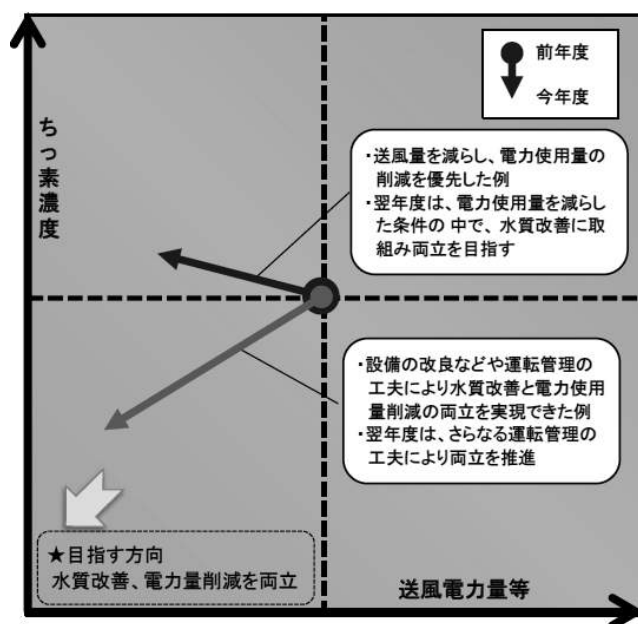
前年度
今年度

ちっ素濃度

・送風量を減らし、電力使用量の削減を優先した例
・翌年度は、電力使用量を減らした条件の 中で、水質改善に取組み両立を目指す

・設備の改良などや運転管理の工夫により水質改善と電力使用量削減の両立を実現できた例
・翌年度は、さらなる運転管理の工夫により両立を推進

★目指す方向
水質改善、電力量削減を両立

送風電力量等